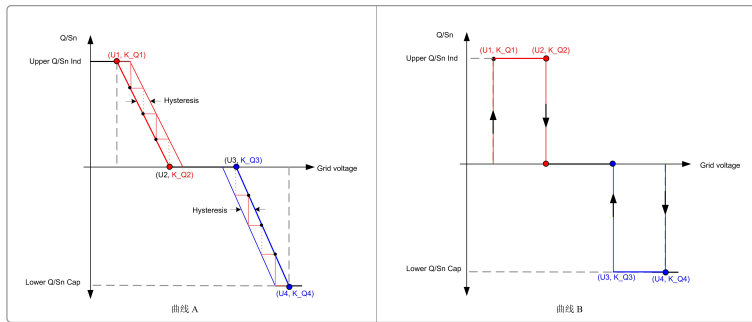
Q/Sn
Upper Q/Sn Ind
(U1, K_Q1)
Hysteresis
(U2, K_Q2)
(U3, K_Q3)
Grid voltage
Hysteresis
Lower Q/Sn Cap
(U4, K_Q4)
曲线 A

Q/Sn
Upper Q/Sn Ind
(U1, K_Q1)
(U2, K_Q2)
Grid voltage
Lower Q/Sn Cap
(U3, K_Q3)
(U4, K_Q4)
曲线 B